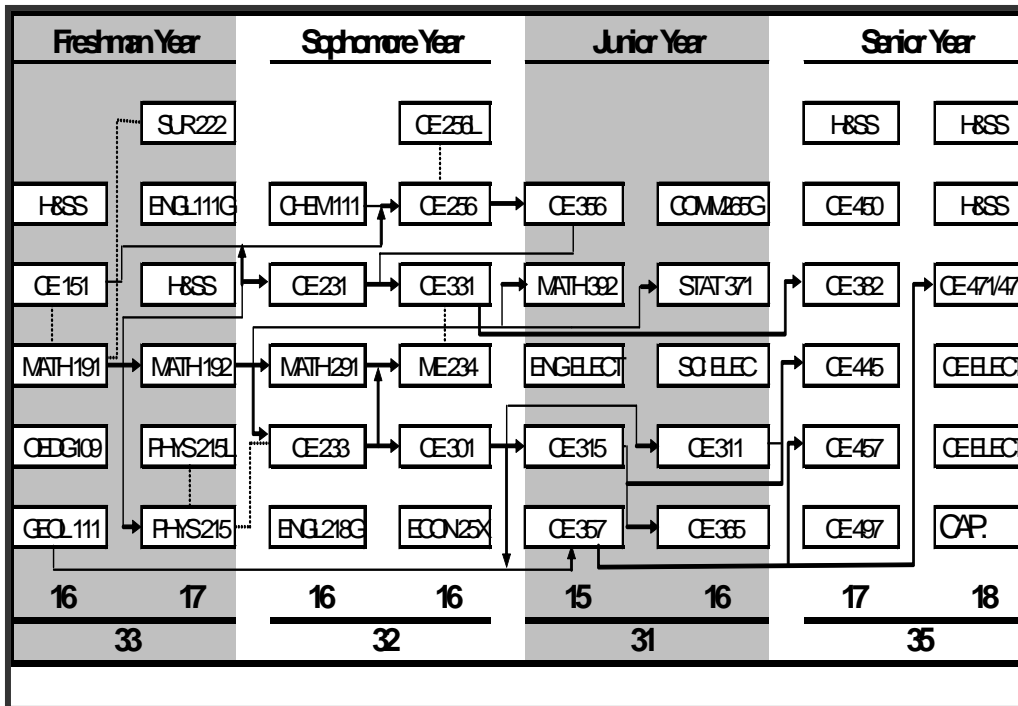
Freshman Year

SUR222
H&SS
ENGL111G
CE151
H&SS
MATH191
MATH192
CEDG109
PHYS215L
GEOL111
PHYS215

16 17
33

Sophomore Year

CE256L
CHEM111
CE256
CE231
CE331
MATH291
ME234
CE233
CE301
ENGL218G
ECON25X

16 16
32

Junior Year

CE356
COMM265G
MATH392
STAT371
ENGELECT
SCI ELEC
CE315
CE311
CE357
CE365

15 16
31

Senior Year

H&SS
H&SS
CE450
H&SS
CE382
CE471/47
CE445
CE ELECT
CE457
CE ELECT
CE497
CAP.

17 18
35